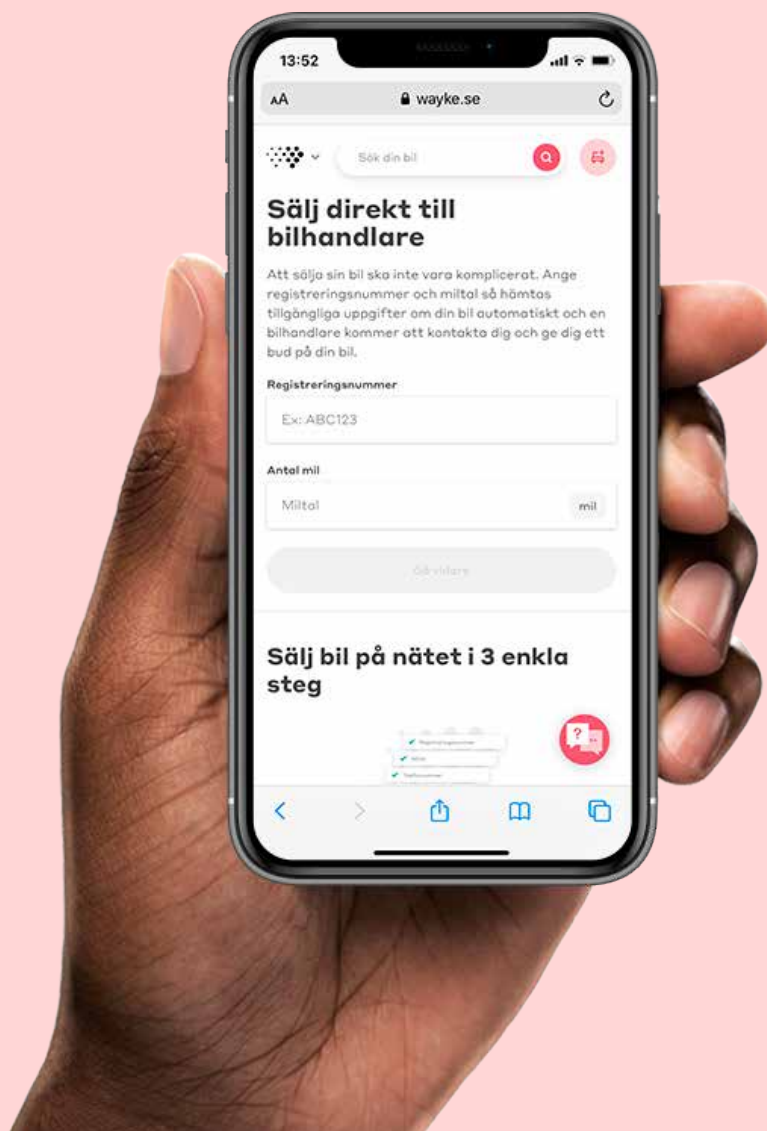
13:52

AA wayke.se

Sök din bil

Sälj direkt till bilhandlare

Att sälja sin bil ska inte vara komplicerat. Ange registreringsnummer och miltal så hämtas tillgängliga uppgifter om din bil automatiskt och en bilhandlare kommer att kontakta dig och ge dig ett bud på din bil.

Registreringsnummer

Ex: ABC123

Antal mil

Miltal

mil

Gå vidare

Sälj bil på nätet i 3 enkla steg